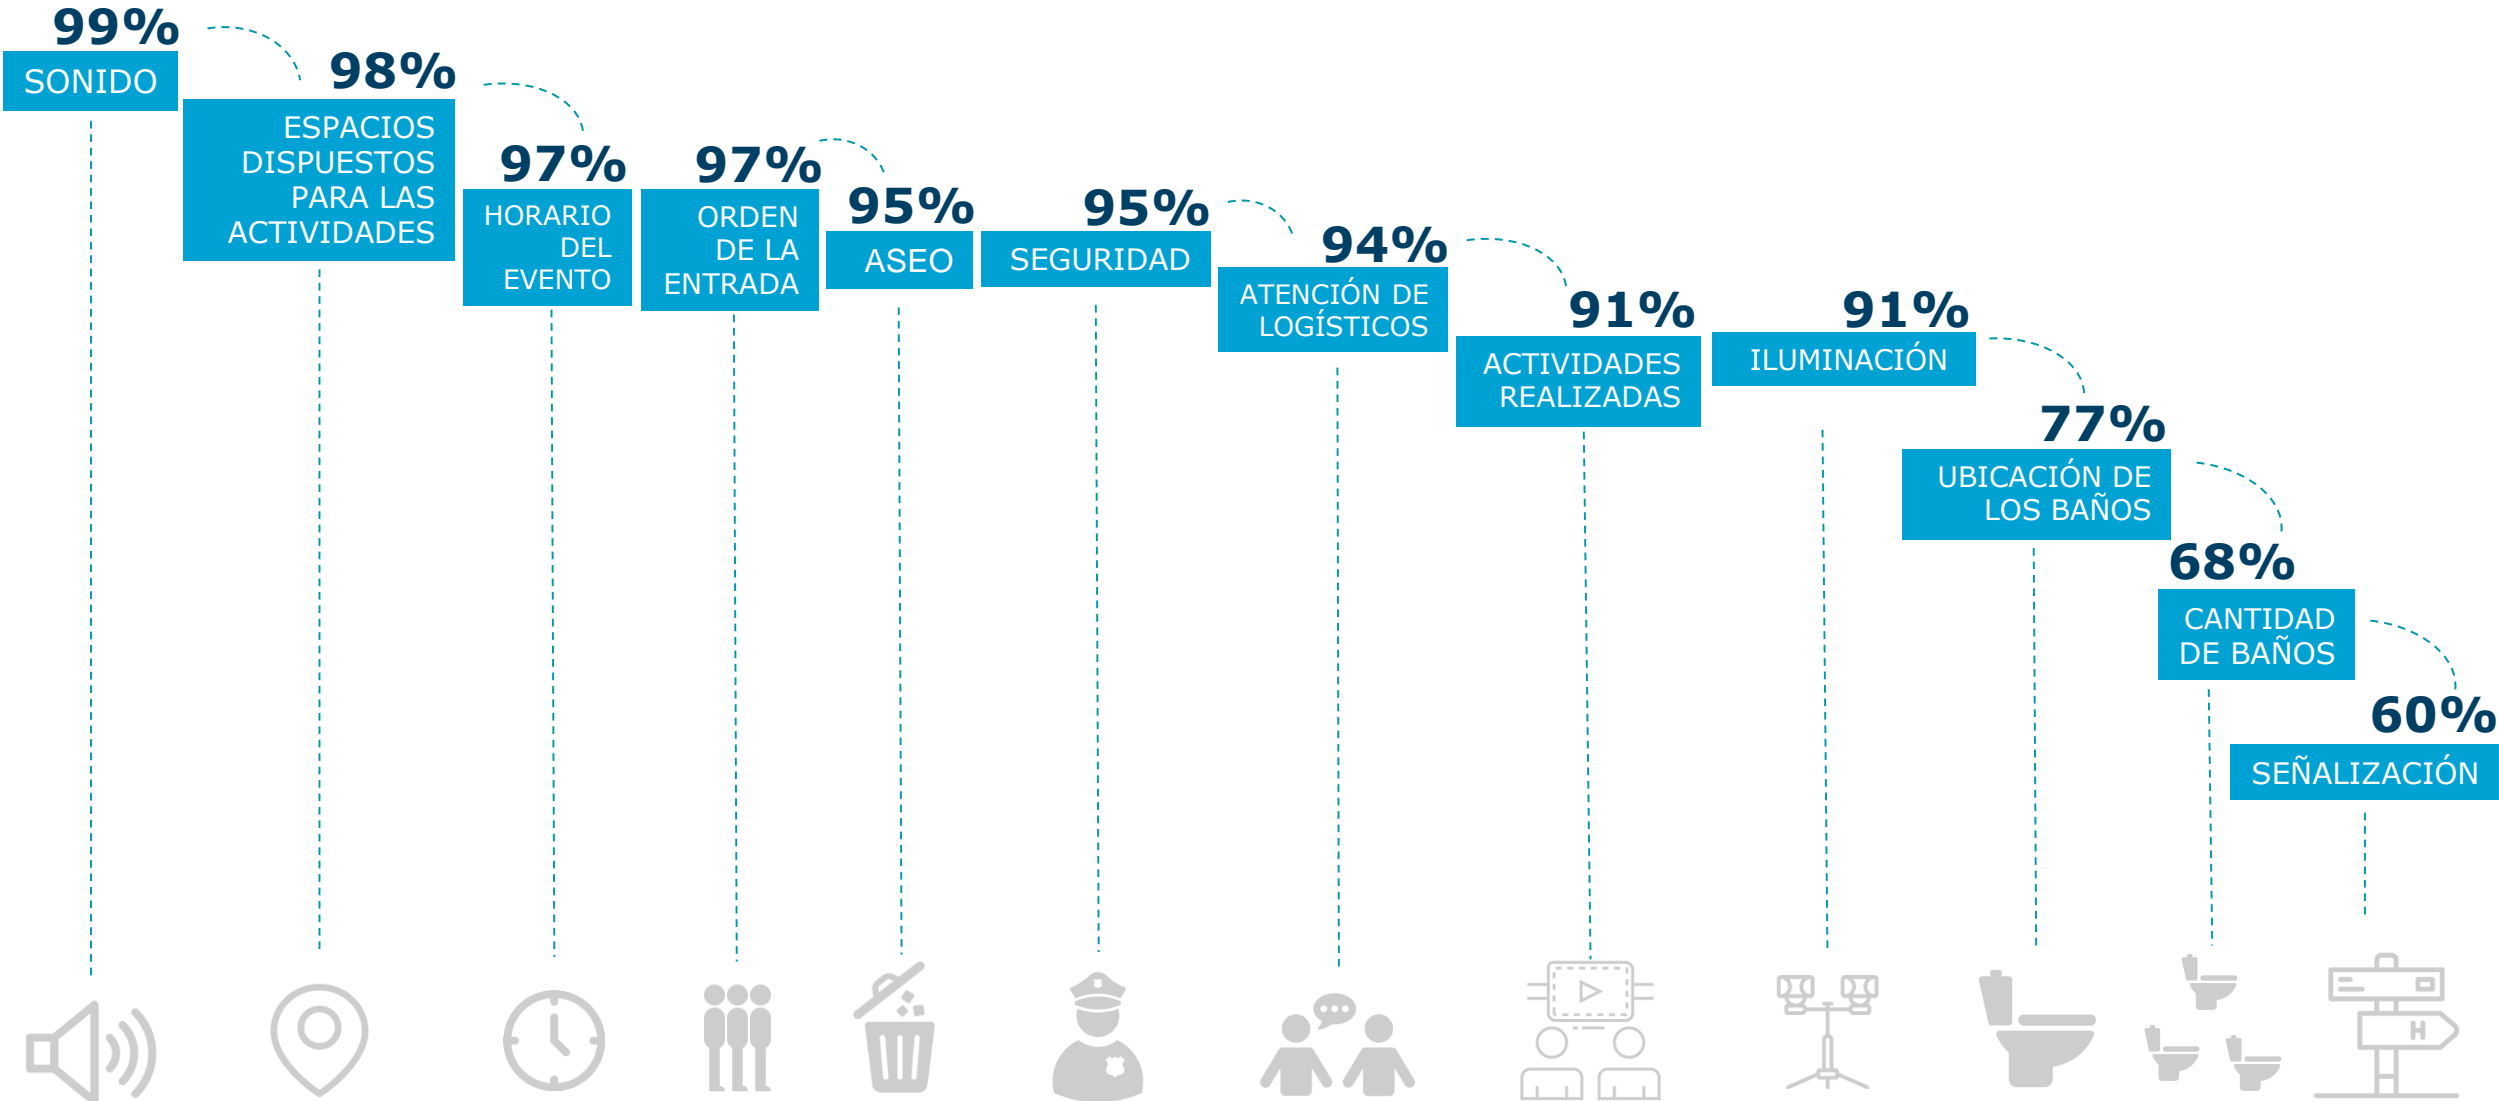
99%
SONIDO

98%
ESPACIOS DISPUESTOS PARA LAS ACTIVIDADES

97%
HORARIO DEL EVENTO

97%
ORDEN DE LA ENTRADA

95%
ASEO

95%
SEGURIDAD

94%
ATENCIÓN DE LOGÍSTICOS

91%
ACTIVIDADES REALIZADAS

91%
ILUMINACIÓN

77%
UBICACIÓN DE LOS BAÑOS

68%
CANTIDAD DE BAÑOS

60%
SEÑALIZACIÓN

H